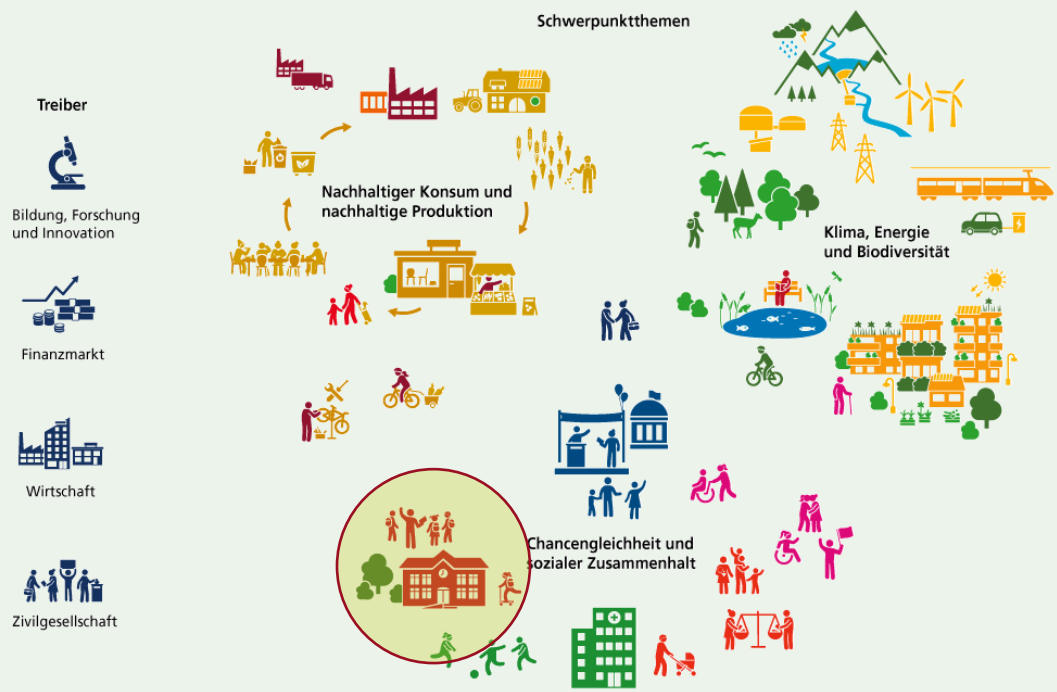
Schwerpunktthemen

Treiber

Bildung, Forschung und Innovation

Finanzmarkt

Wirtschaft

Zivilgesellschaft

Nachhaltiger Konsum und nachhaltige Produktion

Klima, Energie und Biodiversität

Chancengleichheit und sozialer Zusammenhalt